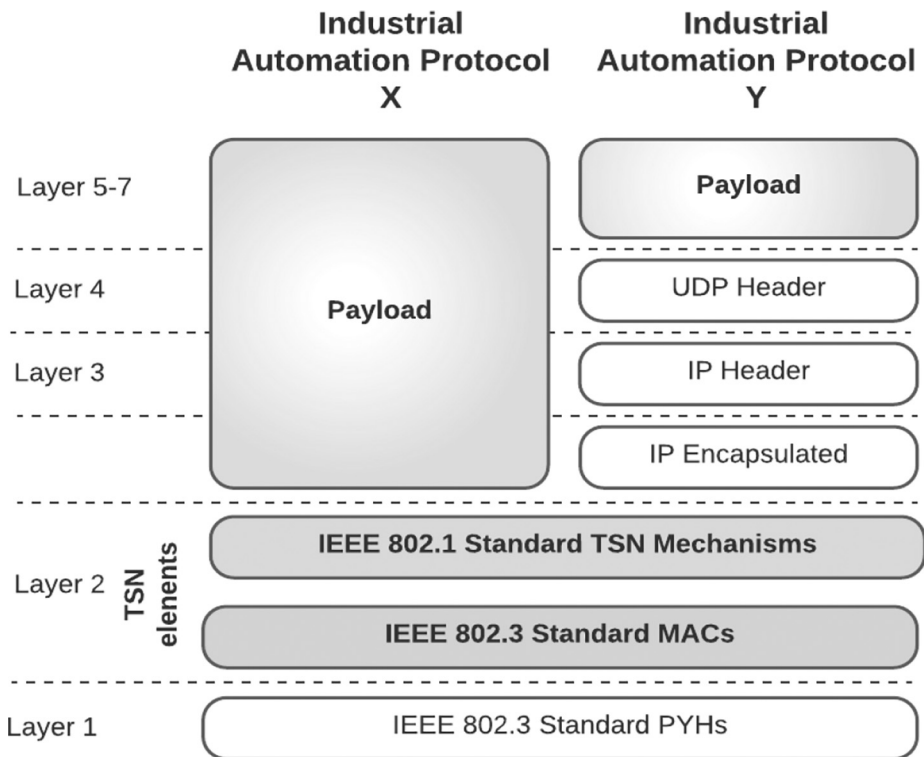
Industrial Automation Protocol X

Industrial Automation Protocol Y

Layer 5-7

Payload

Payload

Layer 4

UDP Header

Layer 3

IP Header

IP Encapsulated

Layer 2

TSN elements

IEEE 802.1 Standard TSN Mechanisms

IEEE 802.3 Standard MACs

Layer 1

IEEE 802.3 Standard PYHs